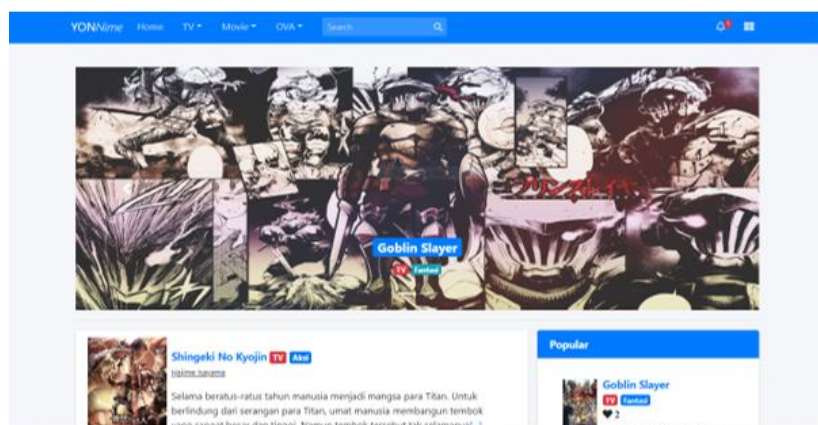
YONNime Home TV ▾ Movie ▾ OVA ▾ Search

Goblin Slayer
TV Fantasi

Shingeki No Kyojin TV Aksi
Hajime Isayama

Selama beratus-ratus tahun manusia menjadi mangsa para Titan. Untuk berlindung dari serangan para Titan, umat manusia membangun tembok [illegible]

Popular

Goblin Slayer
TV Fantasi
♥ 2